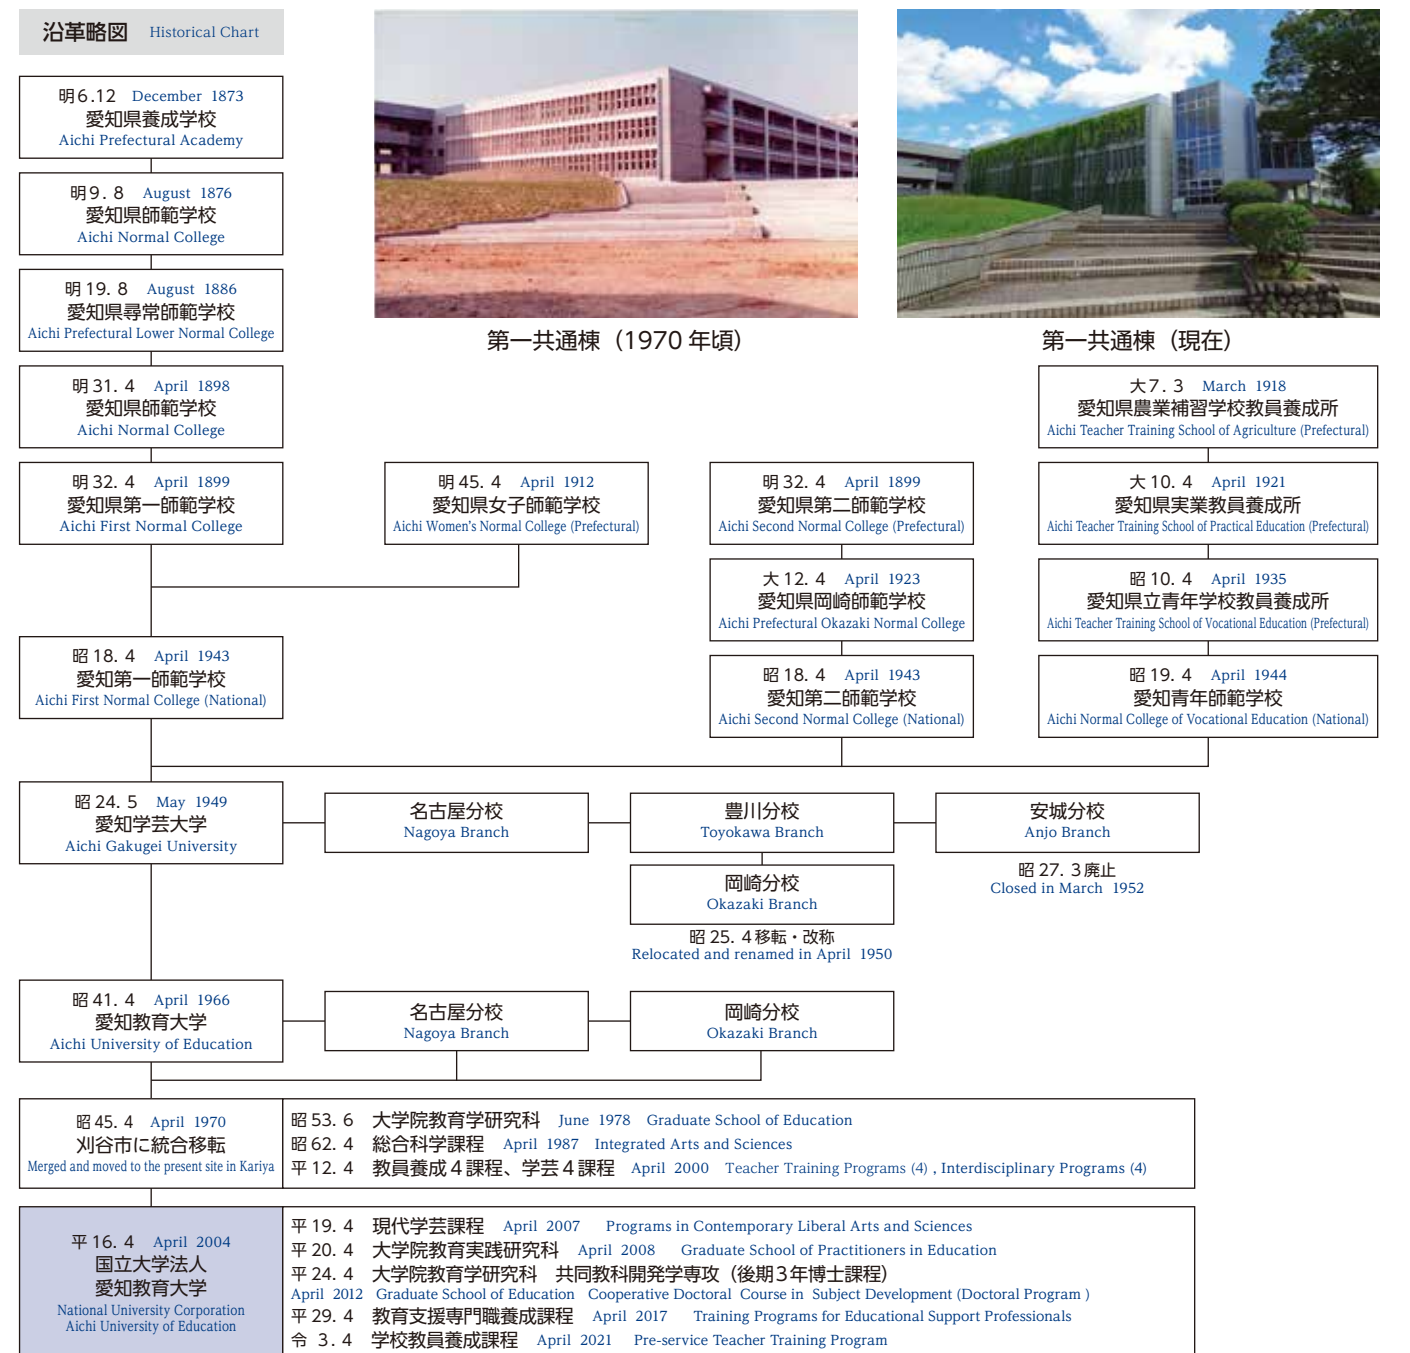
沿革略図 Historical Chart

明6.12 December 1873
愛知県養成学校
Aichi Prefectural Academy

明9. 8 August 1876
愛知県師範学校
Aichi Normal College

明19. 8 August 1886
愛知県尋常師範学校
Aichi Prefectural Lower Normal College

明31. 4 April 1898
愛知県師範学校
Aichi Normal College

明32. 4 April 1899
愛知県第一師範学校
Aichi First Normal College

第一共通棟（1970年頃）

第一共通棟（現在）

大7. 3 March 1918
愛知県農業補習学校教員養成所
Aichi Teacher Training School of Agriculture (Prefectural)

明45. 4 April 1912
愛知県女子師範学校
Aichi Women's Normal College (Prefectural)

明32. 4 April 1899
愛知県第二師範学校
Aichi Second Normal College (Prefectural)

大10. 4 April 1921
愛知県実業教員養成所
Aichi Teacher Training School of Practical Education (Prefectural)

大12. 4 April 1923
愛知県岡崎師範学校
Aichi Prefectural Okazaki Normal College

昭10. 4 April 1935
愛知県立青年学校教員養成所
Aichi Teacher Training School of Vocational Education (Prefectural)

昭18. 4 April 1943
愛知第一師範学校
Aichi First Normal College (National)

昭18. 4 April 1943
愛知第二師範学校
Aichi Second Normal College (National)

昭19. 4 April 1944
愛知青年師範学校
Aichi Normal College of Vocational Education (National)

昭24. 5 May 1949
愛知学芸大学
Aichi Gakugei University

名古屋分校
Nagoya Branch

豊川分校
Toyokawa Branch

安城分校
Anjo Branch

昭27. 3廃止
Closed in March 1952

岡崎分校
Okazaki Branch

昭25. 4移転・改称
Relocated and renamed in April 1950

昭41. 4 April 1966
愛知教育大学
Aichi University of Education

名古屋分校
Nagoya Branch

岡崎分校
Okazaki Branch

昭45. 4 April 1970
刈谷市に統合移転
Merged and moved to the present site in Kariya

昭53. 6 大学院教育学研究科 June 1978 Graduate School of Education
昭62. 4 総合科学課程 April 1987 Integrated Arts and Sciences
平12. 4 教員養成4課程、学芸4課程 April 2000 Teacher Training Programs (4) , Interdisciplinary Programs (4)

平16. 4 April 2004
国立大学法人
愛知教育大学
National University Corporation
Aichi University of Education

平19. 4 現代学芸課程 April 2007 Programs in Contemporary Liberal Arts and Sciences
平20. 4 大学院教育実践研究科 April 2008 Graduate School of Practitioners in Education
平24. 4 大学院教育学研究科 共同教科開発学専攻（後期3年博士課程）
April 2012 Graduate School of Education Cooperative Doctoral Course in Subject Development (Doctoral Program )
平29. 4 教育支援専門職養成課程 April 2017 Training Programs for Educational Support Professionals
令 3. 4 学校教員養成課程 April 2021 Pre-service Teacher Training Program